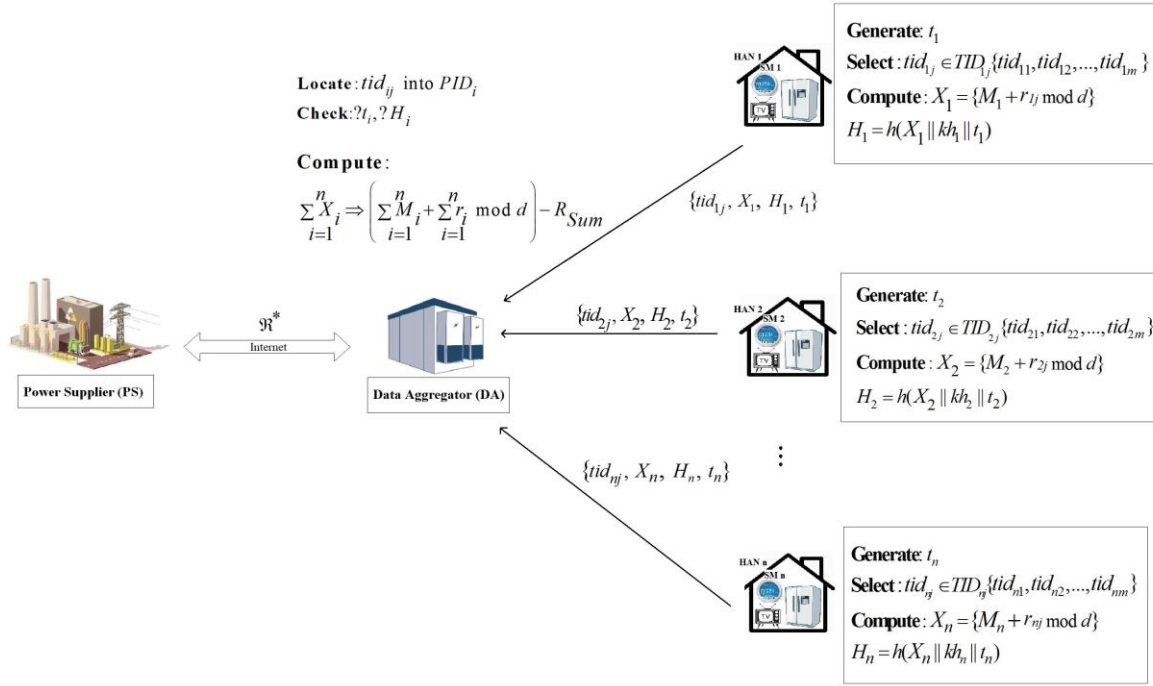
HAN 1
SM 1
TV

**Generate**: $t_1$
**Select**: $tid_{1j} \in TID_{1j}\{tid_{11}, tid_{12}, ..., tid_{1m}\}$
**Compute**: $X_1 = \{M_1 + r_{1j} \bmod d\}$
$H_1 = h(X_1 \| kh_1 \| t_1)$

**Locate**: $tid_{ij}$ into $PID_i$
**Check**: $?t_i, ?H_i$

**Compute**:
$\sum_{i=1}^{n} X_i \Rightarrow \left(\sum_{i=1}^{n} M_i + \sum_{i=1}^{n} r_i \bmod d\right) - R_{Sum}$

$\{tid_{1j}, X_1, H_1, t_1\}$

$\Re^*$
Internet

Power Supplier (PS)

Data Aggregator (DA)

$\{tid_{2j}, X_2, H_2, t_2\}$

HAN 2
SM 2
TV

**Generate**: $t_2$
**Select**: $tid_{2j} \in TID_{2j}\{tid_{21}, tid_{22}, ..., tid_{2m}\}$
**Compute**: $X_2 = \{M_2 + r_{2j} \bmod d\}$
$H_2 = h(X_2 \| kh_2 \| t_2)$

$\{tid_{nj}, X_n, H_n, t_n\}$

HAN n
SM n
TV

**Generate**: $t_n$
**Select**: $tid_{nj} \in TID_{nj}\{tid_{n1}, tid_{n2}, ..., tid_{nm}\}$
**Compute**: $X_n = \{M_n + r_{nj} \bmod d\}$
$H_n = h(X_n \| kh_n \| t_n)$